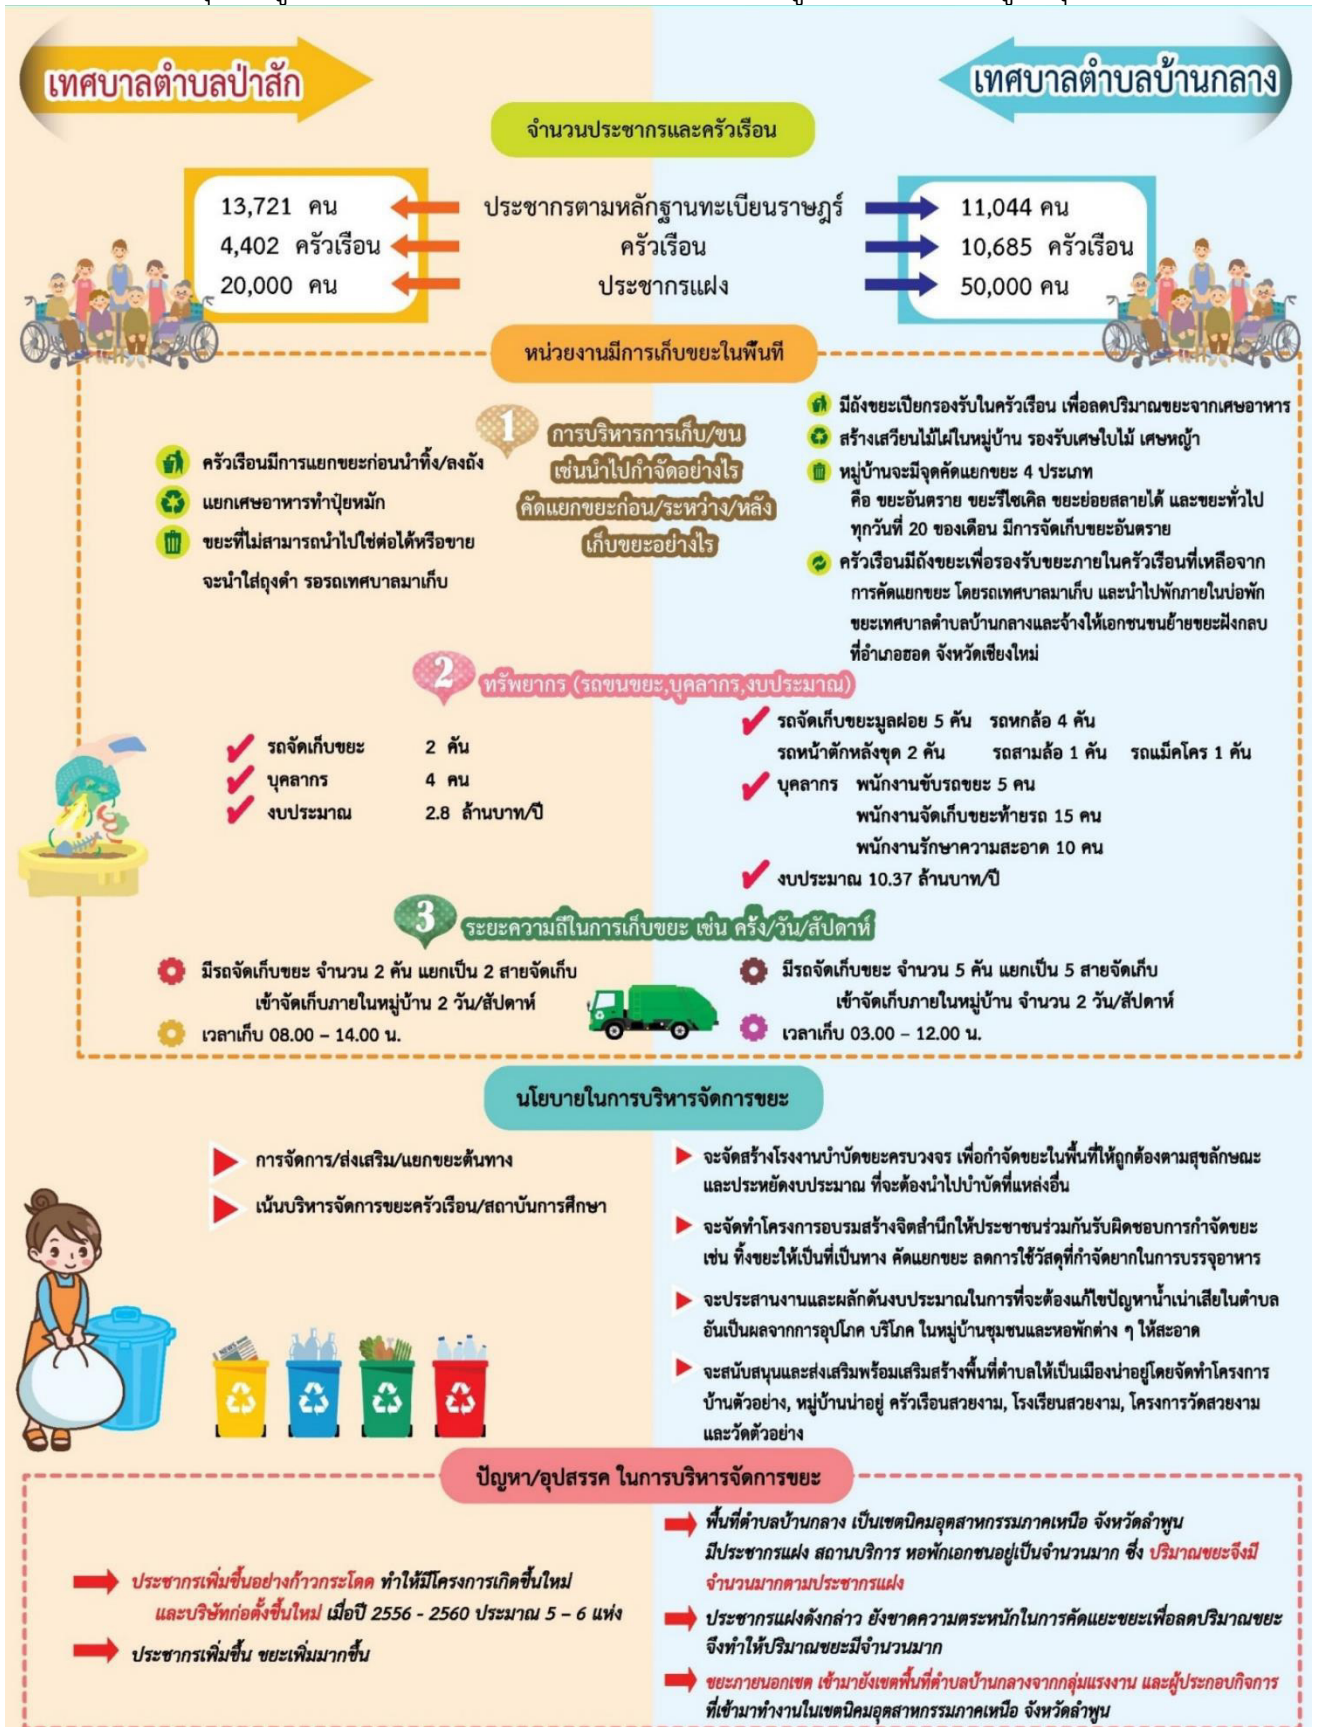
เทศบาลตำบลป่าสัก

เทศบาลตำบลบ้านกลาง

จำนวนประชากรและครัวเรือน

| เทศบาลตำบลป่าสัก | | เทศบาลตำบลบ้านกลาง |
|---|---|---|
| 13,721 คน | ประชากรตามหลักฐานทะเบียนราษฎร์ | 11,044 คน |
| 4,402 ครัวเรือน | ครัวเรือน | 10,685 ครัวเรือน |
| 20,000 คน | ประชากรแฝง | 50,000 คน |

หน่วยงานมีการเก็บขยะในพื้นที่

1 การบริหารการเก็บ/ขน เช่นนำไปกำจัดอย่างไร คัดแยกขยะก่อน/ระหว่าง/หลัง เก็บขยะอย่างไร

ครัวเรือนมีการแยกขยะก่อนนำทิ้ง/ลงถัง
แยกเศษอาหารทำปุ๋ยหมัก
ขยะที่ไม่สามารถนำไปใช้ต่อได้หรือขาย จะนำใส่ถุงดำ รอรถเทศบาลมาเก็บ

มีถังขยะเปียกรองรับในครัวเรือน เพื่อลดปริมาณขยะจากเศษอาหาร
สร้างเสวียนไม้ไผ่ในหมู่บ้าน รองรับเศษใบไม้ เศษหญ้า
หมู่บ้านจะมีจุดคัดแยกขยะ 4 ประเภท คือ ขยะอันตราย ขยะรีไซเคิล ขยะย่อยสลายได้ และขยะทั่วไป ทุกวันที่ 20 ของเดือน มีการจัดเก็บขยะอันตราย
ครัวเรือนมีถังขยะเพื่อรองรับขยะภายในครัวเรือนที่เหลือจากการคัดแยกขยะ โดยรถเทศบาลมาเก็บ และนำไปพักภายในบ่อพักขยะเทศบาลตำบลบ้านกลางและจ้างให้เอกชนขนย้ายขยะฝังกลบ ที่อำเภอฮอด จังหวัดเชียงใหม่

2 ทรัพยากร (รถขนขยะ,บุคลากร,งบประมาณ)

รถจัดเก็บขยะ 2 คัน
บุคลากร 4 คน
งบประมาณ 2.8 ล้านบาท/ปี

รถจัดเก็บขยะมูลฝอย 5 คัน รถหกล้อ 4 คัน
รถหน้าตักหลังขุด 2 คัน รถสามล้อ 1 คัน รถแม็คโคร 1 คัน
บุคลากร พนักงานขับรถขยะ 5 คน
พนักงานจัดเก็บขยะท้ายรถ 15 คน
พนักงานรักษาความสะอาด 10 คน
งบประมาณ 10.37 ล้านบาท/ปี

3 ระยะความถี่ในการเก็บขยะ เช่น ครั้ง/วัน/สัปดาห์

มีรถจัดเก็บขยะ จำนวน 2 คัน แยกเป็น 2 สายจัดเก็บ เข้าจัดเก็บภายในหมู่บ้าน 2 วัน/สัปดาห์
เวลาเก็บ 08.00 – 14.00 น.

มีรถจัดเก็บขยะ จำนวน 5 คัน แยกเป็น 5 สายจัดเก็บ เข้าจัดเก็บภายในหมู่บ้าน จำนวน 2 วัน/สัปดาห์
เวลาเก็บ 03.00 – 12.00 น.

นโยบายในการบริหารจัดการขยะ

การจัดการ/ส่งเสริม/แยกขยะต้นทาง
เน้นบริหารจัดการขยะครัวเรือน/สถาบันการศึกษา

จะจัดสร้างโรงงานบำบัดขยะครบวงจร เพื่อกำจัดขยะในพื้นที่ให้ถูกต้องตามสุขลักษณะ และประหยัดงบประมาณ ที่จะต้องนำไปบำบัดที่แหล่งอื่น
จะจัดทำโครงการอบรมสร้างจิตสำนึกให้ประชาชนร่วมกันรับผิดชอบการกำจัดขยะ เช่น ทิ้งขยะให้เป็นที่เป็นทาง คัดแยกขยะ ลดการใช้วัสดุที่กำจัดยากในการบรรจุอาหาร
จะประสานงานและผลักดันงบประมาณในการที่จะต้องแก้ไขปัญหาน้ำเน่าเสียในตำบล อันเป็นผลจากการอุปโภค บริโภค ในหมู่บ้านชุมชนและหอพักต่าง ๆ ให้สะอาด
จะสนับสนุนและส่งเสริมพร้อมเสริมสร้างพื้นที่ตำบลให้เป็นเมืองน่าอยู่โดยจัดทำโครงการ บ้านตัวอย่าง, หมู่บ้านน่าอยู่ ครัวเรือนสวยงาม, โรงเรียนสวยงาม, โครงการวัดสวยงาม และวัดตัวอย่าง

ปัญหา/อุปสรรค ในการบริหารจัดการขยะ

ประชากรเพิ่มขึ้นอย่างก้าวกระโดด ทำให้มีโครงการเกิดขึ้นใหม่ และบริษัทก่อตั้งขึ้นใหม่ เมื่อปี 2556 - 2560 ประมาณ 5 – 6 แห่ง
ประชากรเพิ่มขึ้น ขยะเพิ่มมากขึ้น

พื้นที่ตำบลบ้านกลาง เป็นเขตนิคมอุตสาหกรรมภาคเหนือ จังหวัดลำพูน มีประชากรแฝง สถานบริการ หอพักเอกชนอยู่เป็นจำนวนมาก ซึ่ง ปริมาณขยะจึงมีจำนวนมากตามประชากรแฝง
ประชากรแฝงดังกล่าว ยังขาดความตระหนักในการคัดแยะขยะเพื่อลดปริมาณขยะ จึงทำให้ปริมาณขยะมีจำนวนมาก
ขยะภายนอกเขต เข้ามายังเขตพื้นที่ตำบลบ้านกลางจากกลุ่มแรงงาน และผู้ประกอบกิจการ ที่เข้ามาทำงานในเขตนิคมอุตสาหกรรมภาคเหนือ จังหวัดลำพูน